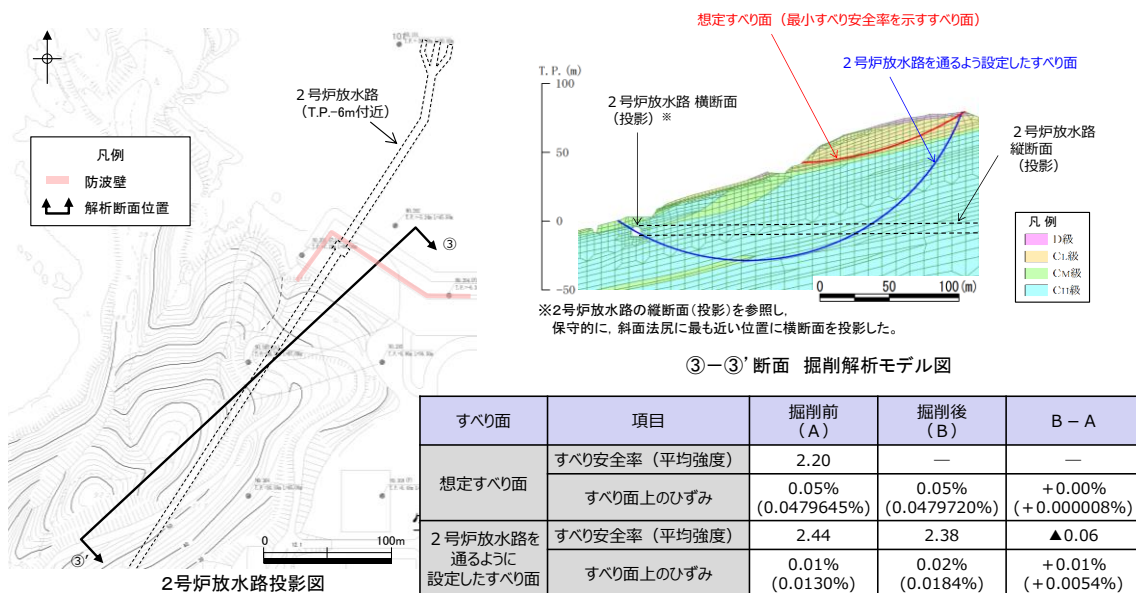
２号炉放水路
（T.P.-6m付近）

凡例
防波壁
解析断面位置

③
③'

0　　　100m

２号炉放水路投影図

想定すべり面（最小すべり安全率を示すすべり面）
２号炉放水路を通るよう設定したすべり面

T. P. (m)
100
50
0
-50

２号炉放水路 横断面
（投影）※

２号炉放水路
縦断面
（投影）

0　　50　　100 (m)

凡 例
D級
CL級
CM級
CH級

※２号炉放水路の縦断面（投影）を参照し，
保守的に，斜面法尻に最も近い位置に横断面を投影した。

③－③' 断面　掘削解析モデル図

| すべり面 | 項目 | 掘削前（A） | 掘削後（B） | B－A |
|---|---|---|---|---|
| 想定すべり面 | すべり安全率（平均強度） | 2.20 | ― | ― |
| | すべり面上のひずみ | 0.05%（0.0479645%） | 0.05%（0.0479720%） | ＋0.00%（＋0.000008%） |
| ２号炉放水路を通るように設定したすべり面 | すべり安全率（平均強度） | 2.44 | 2.38 | ▲0.06 |
| | すべり面上のひずみ | 0.01%（0.0130%） | 0.02%（0.0184%） | ＋0.01%（＋0.0054%） |